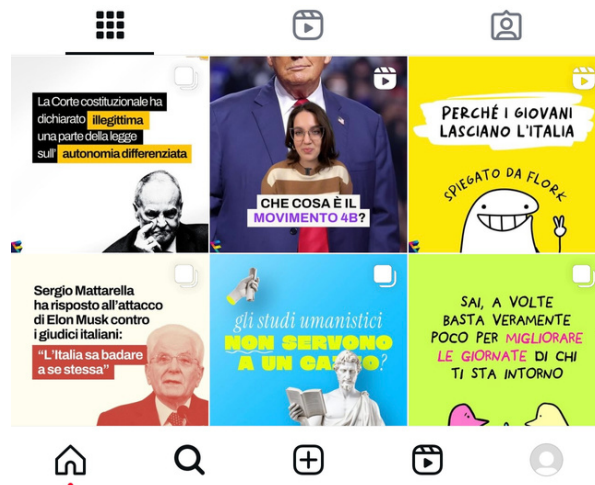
La Corte costituzionale ha dichiarato illegittima una parte della legge sull' autonomia differenziata

CHE COSA È IL MOVIMENTO 4B?

PERCHÉ I GIOVANI LASCIANO L'ITALIA

SPIEGATO DA FLORK

Sergio Mattarella ha risposto all'attacco di Elon Musk contro i giudici italiani:

"L'Italia sa badare a se stessa"

gli studi umanistici NON SERVONO A UN CA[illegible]?

SAI, A VOLTE BASTA VERAMENTE POCO PER MIGLIORARE LE GIORNATE DI CHI TI STA INTORNO